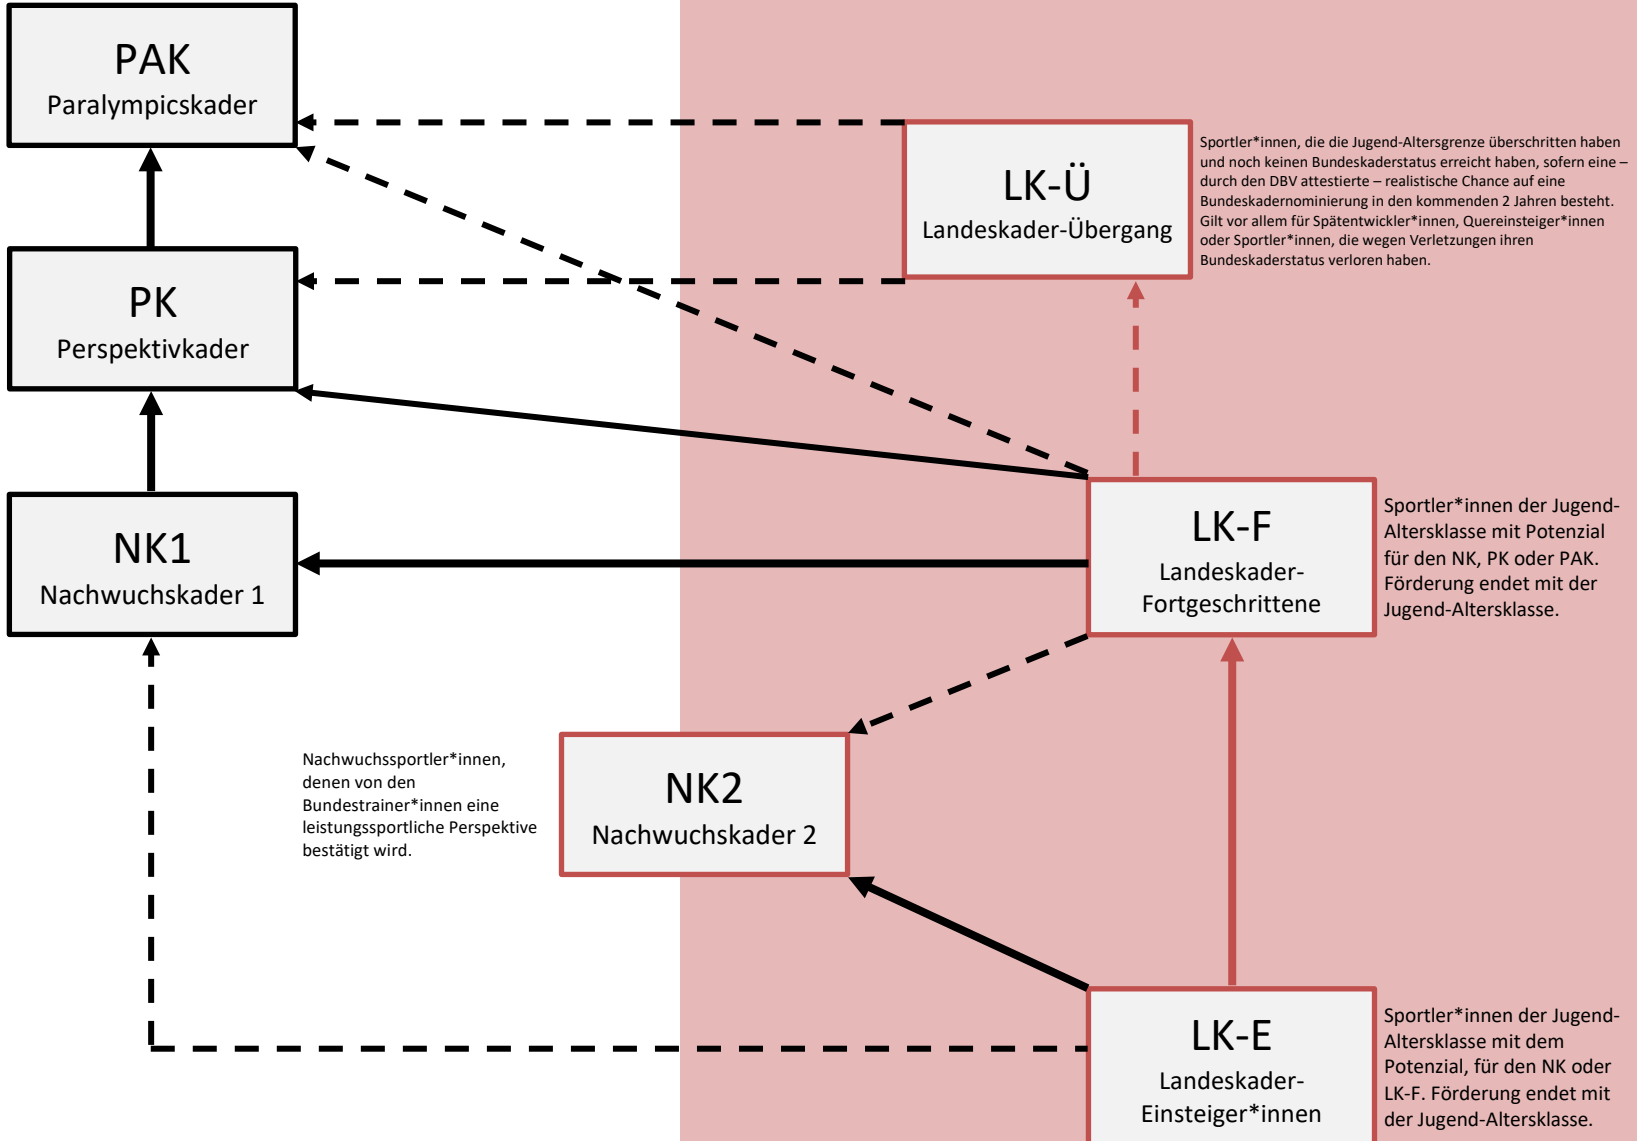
PAK
Paralympicskader

LK-Ü
Landeskader-Übergang

Sportler*innen, die die Jugend-Altersgrenze überschritten haben und noch keinen Bundeskaderstatus erreicht haben, sofern eine – durch den DBV attestierte – realistische Chance auf eine Bundeskadernominierung in den kommenden 2 Jahren besteht. Gilt vor allem für Spätentwickler*innen, Quereinsteiger*innen oder Sportler*innen, die wegen Verletzungen ihren Bundeskaderstatus verloren haben.

PK
Perspektivkader

NK1
Nachwuchskader 1

LK-F
Landeskader-Fortgeschrittene

Sportler*innen der Jugend-Altersklasse mit Potenzial für den NK, PK oder PAK. Förderung endet mit der Jugend-Altersklasse.

Nachwuchssportler*innen, denen von den Bundestrainer*innen eine leistungssportliche Perspektive bestätigt wird.

NK2
Nachwuchskader 2

LK-E
Landeskader-Einsteiger*innen

Sportler*innen der Jugend-Altersklasse mit dem Potenzial, für den NK oder LK-F. Förderung endet mit der Jugend-Altersklasse.